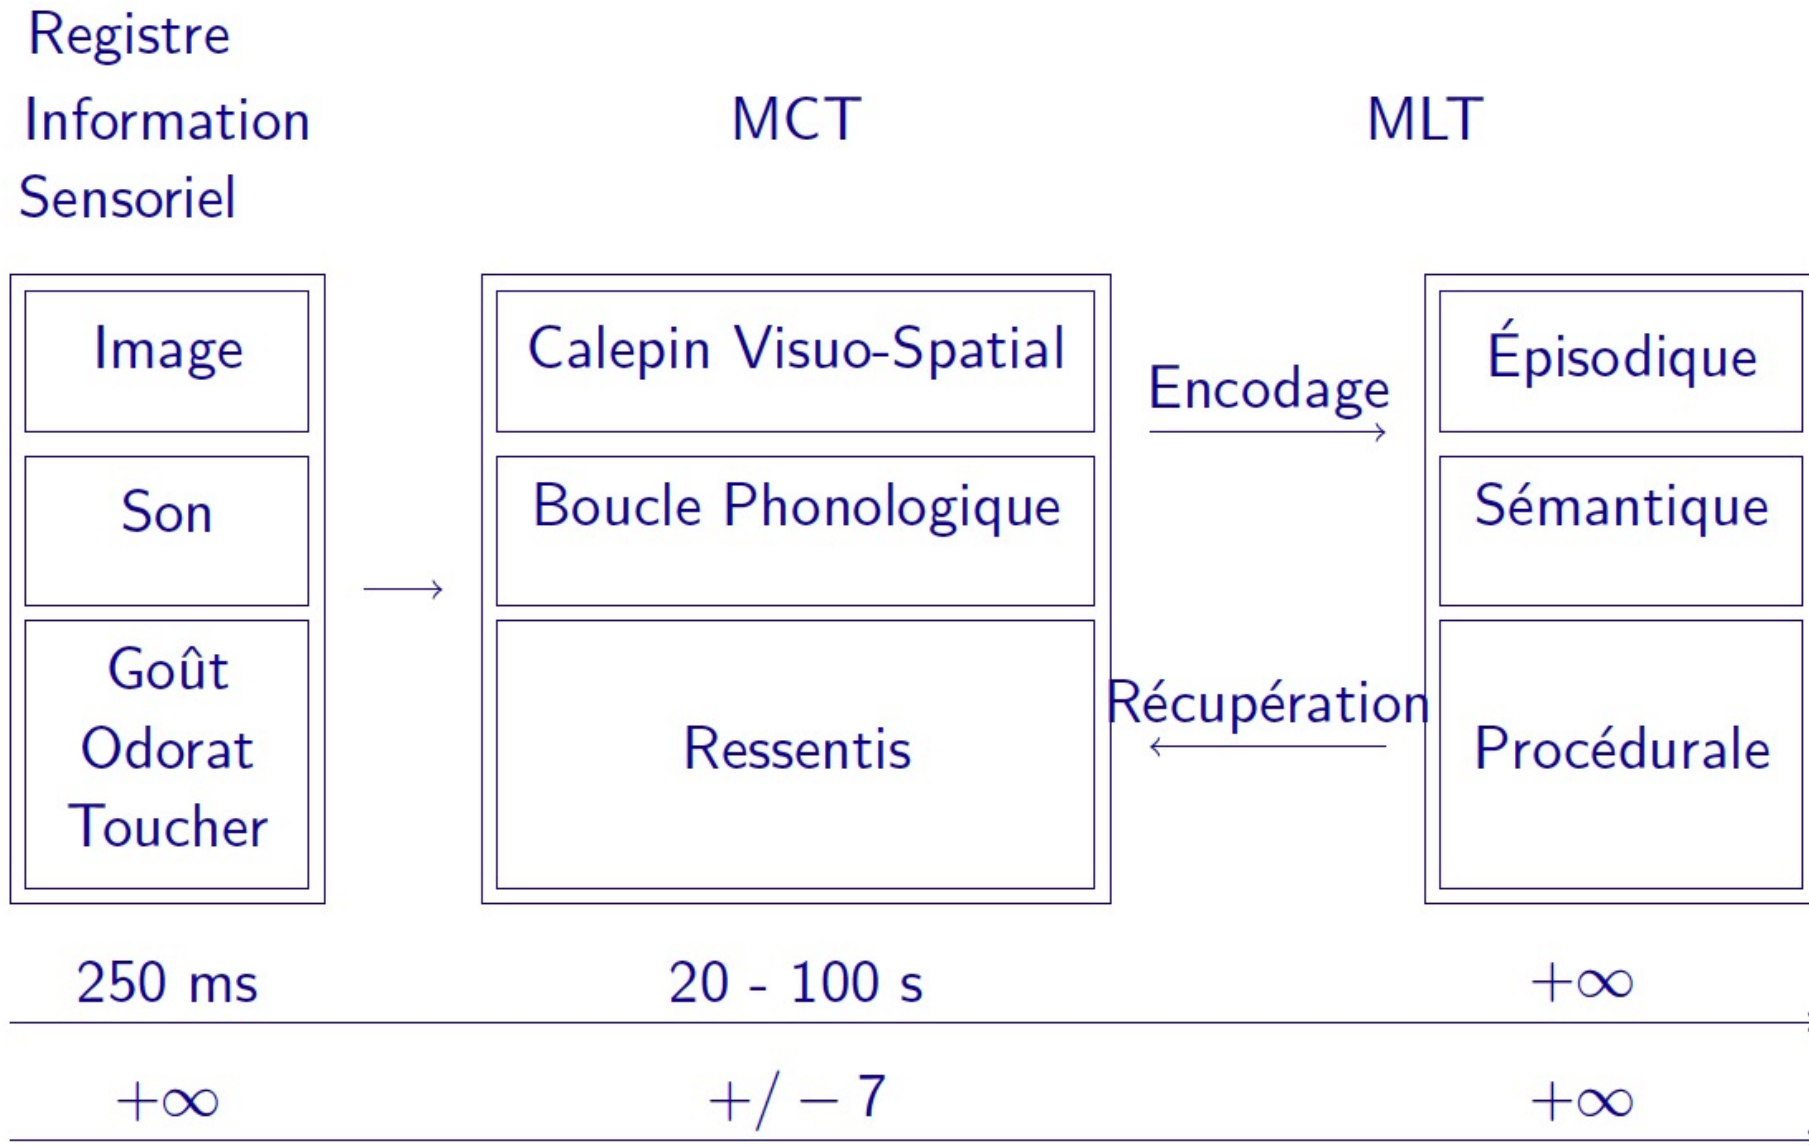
Registre
Information
Sensoriel

MCT

MLT

Image

Son

Goût
Odorat
Toucher

$\longrightarrow$

Calepin Visuo-Spatial

Boucle Phonologique

Ressentis

Encodage
$\longrightarrow$

Récupération
$\longleftarrow$

Épisodique

Sémantique

Procédurale

250 ms

20 - 100 s

$+\infty$

$+\infty$

$+/-7$

$+\infty$